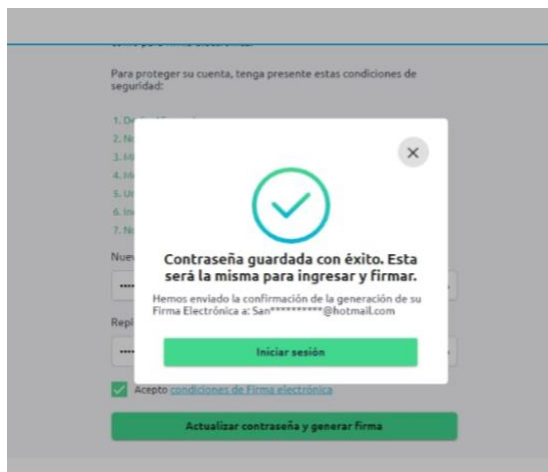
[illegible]

Para proteger su cuenta, tenga presente estas condiciones de seguridad:

1. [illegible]
2. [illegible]
3. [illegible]
4. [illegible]
5. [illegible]
6. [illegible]
7. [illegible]

Nue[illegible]

Repi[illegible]

Contraseña guardada con éxito. Esta será la misma para ingresar y firmar.

Hemos enviado la confirmación de la generación de su Firma Electrónica a: San**********@hotmail.com

Iniciar sesión

Acepto condiciones de Firma electrónica

Actualizar contraseña y generar firma